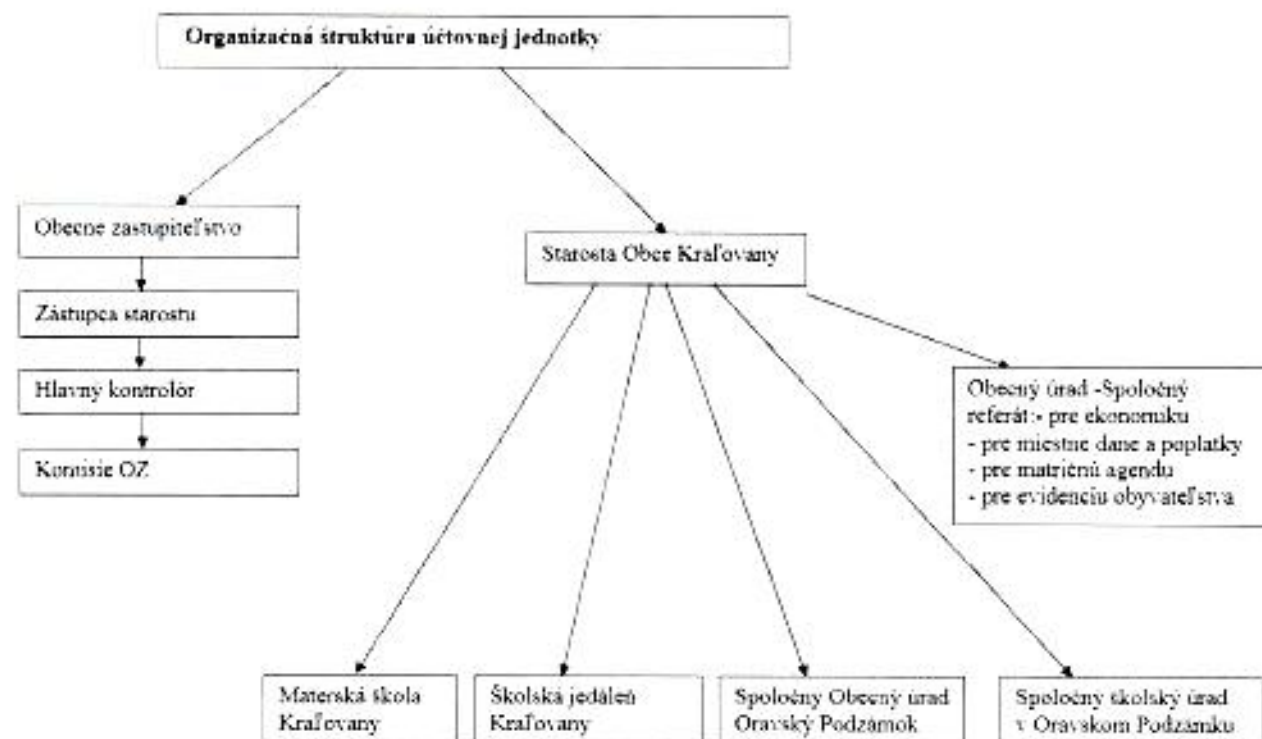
Organizačná štruktúra účtovnej jednotky

Obecne zastupiteľstvo

Zástupca starostu

Hlavný kontrolór

Komisie OZ

Starosta Obce Kraľovany

Obecný úrad -Spoločný referát:- pre ekonomiku
- pre miestne dane a poplatky
- pre matričnú agendu
- pre evidenciu obyvateľstva

Materská škola Kraľovany

Školská jedáleň Kraľovany

Spoločný Obecný úrad Oravský Podzámok

Spoločný školský úrad v Oravskom Podzámku